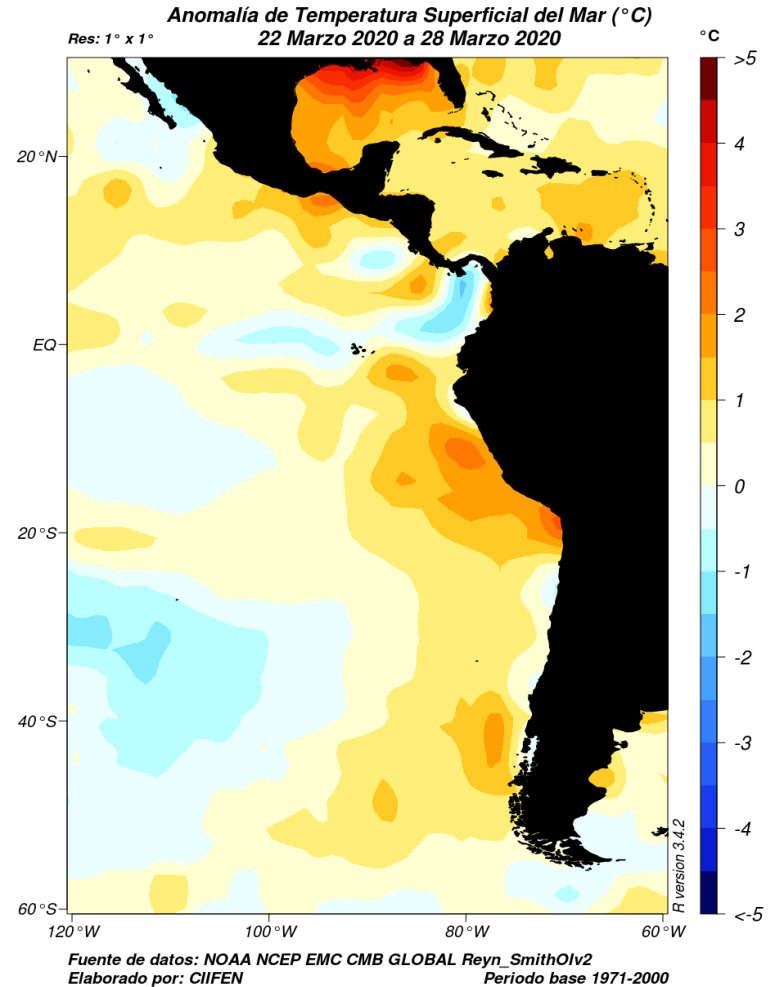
Anomalía de Temperatura Superficial del Mar (°C)
Res: 1° x 1°
22 Marzo 2020 a 28 Marzo 2020

°C
>5
4
3
2
1
0
-1
-2
-3
-4
<-5

20°N
EQ
20°S
40°S
60°S

120°W
100°W
80°W
60°W

R version 3.4.2

Fuente de datos: NOAA NCEP EMC CMB GLOBAL Reyn_SmithOIv2
Elaborado por: CIIFEN
Periodo base 1971-2000